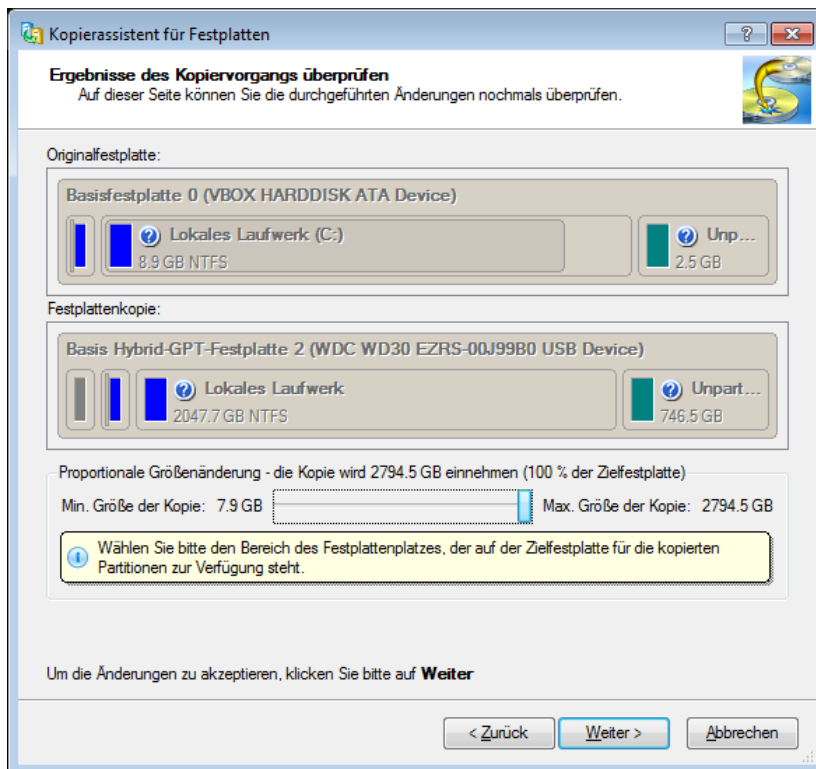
Kopierassistent für Festplatten

?

Ergebnisse des Kopiervorgangs überprüfen
Auf dieser Seite können Sie die durchgeführten Änderungen nochmals überprüfen.

Originalfestplatte:

Basisfestplatte 0 (VBOX HARDDISK ATA Device)

Lokales Laufwerk (C:)
8.9 GB NTFS

Unp...
2.5 GB

Festplattenkopie:

Basis Hybrid-GPT-Festplatte 2 (WDC WD30 EZRS-00J99B0 USB Device)

Lokales Laufwerk
2047.7 GB NTFS

Unpart...
746.5 GB

Proportionale Größenänderung - die Kopie wird 2794.5 GB einnehmen (100 % der Zielfestplatte)

Min. Größe der Kopie: 7.9 GB

Max. Größe der Kopie: 2794.5 GB

Wählen Sie bitte den Bereich des Festplattenplatzes, der auf der Zielfestplatte für die kopierten Partitionen zur Verfügung steht.

Um die Änderungen zu akzeptieren, klicken Sie bitte auf **Weiter**

< Zurück

Weiter >

Abbrechen